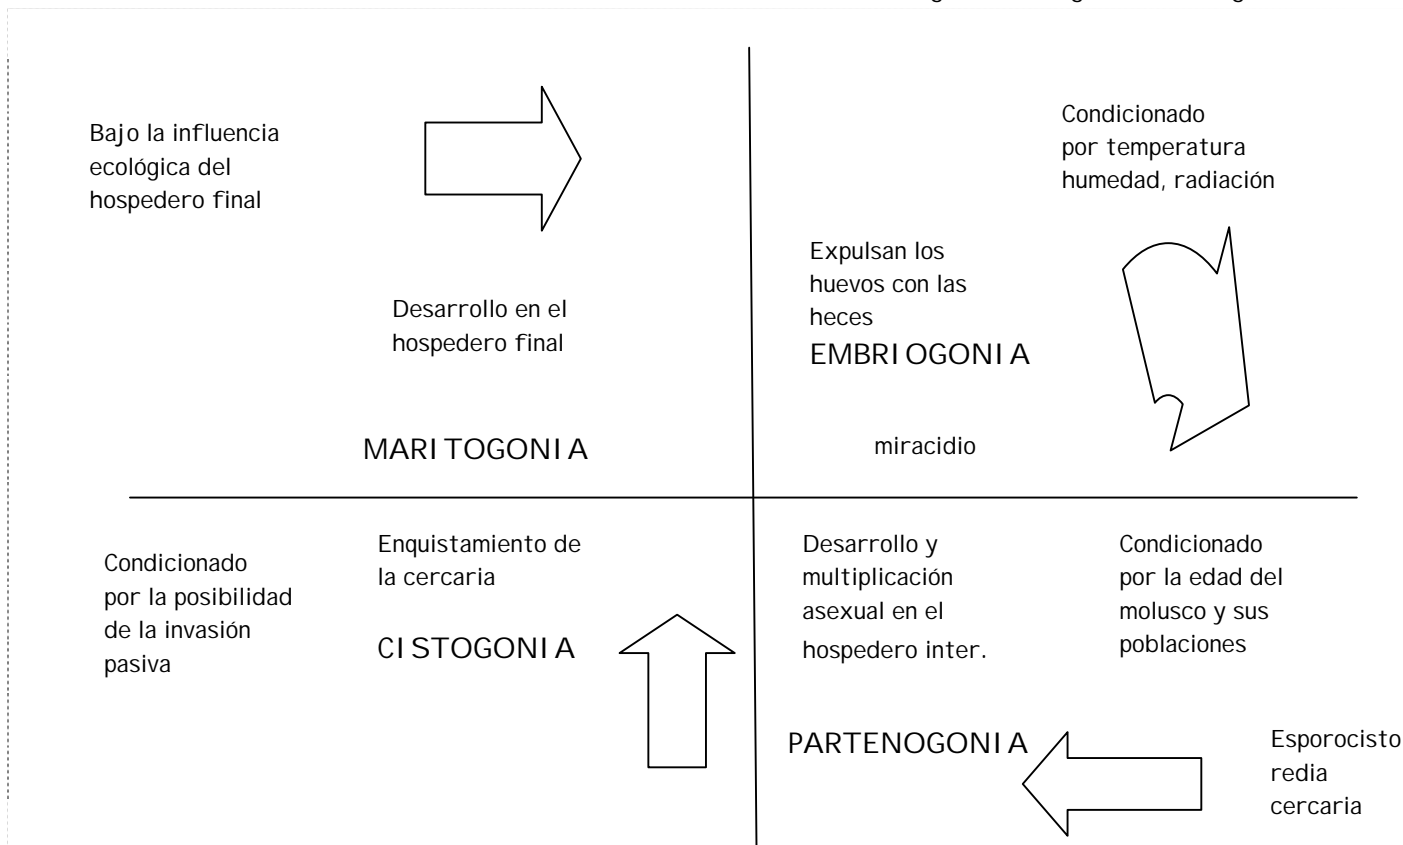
Bajo la influencia ecológica del hospedero final

Desarrollo en el hospedero final

MARITOGONIA

Condicionado por temperatura humedad, radiación

Expulsan los huevos con las heces

EMBRIOGONIA

miracidio

Condicionado por la posibilidad de la invasión pasiva

Enquistamiento de la cercaria

CISTOGONIA

Desarrollo y multiplicación asexual en el hospedero inter.

Condicionado por la edad del molusco y sus poblaciones

PARTENOGONIA

Esporocisto redia cercaria